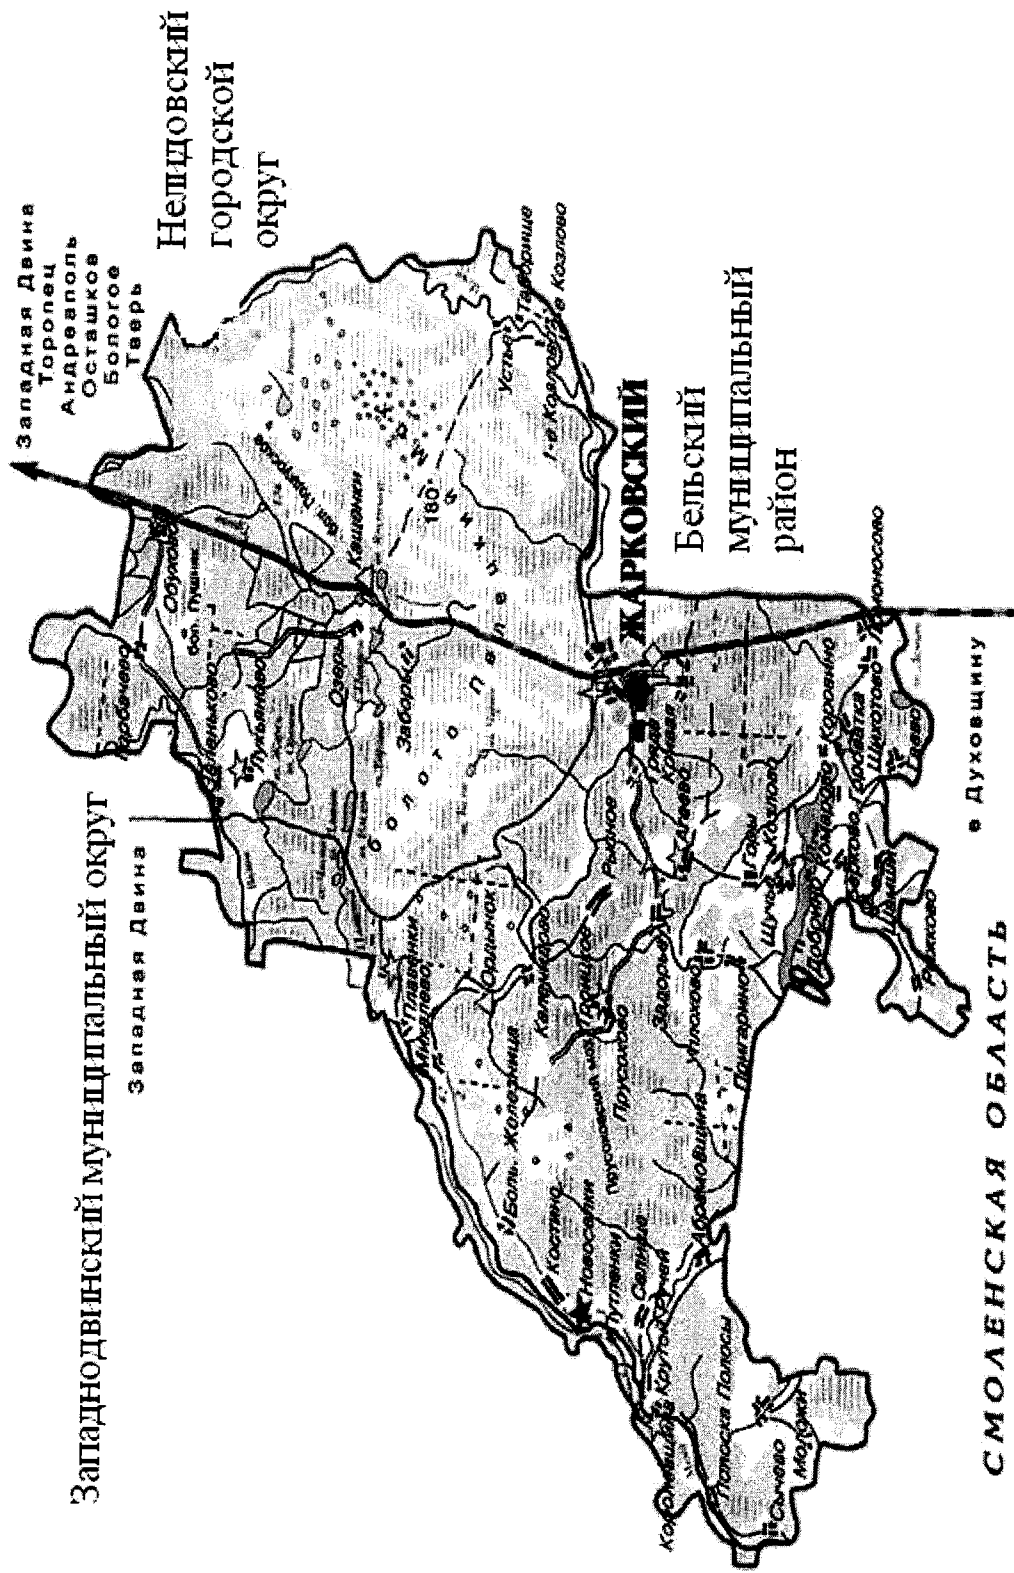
Нелидовский городской округ

Западная Двина
Торопец
Андреаполь
Осташков
Бологое
Тверь

Западнодвинский муниципальный округ

Западная Двина

ЖАРКОВСКИЙ

Бельский муниципальный район

в Духовщину

СМОЛЕНСКАЯ ОБЛАСТЬ

Болото Пелецкий Мох

Усть-Тетерово
Козлово
Шуйское
Заборье
Озерцы
Пушкино
Обухово
Любино
Рыдное
Плавники
Мякотьево
Бол. Железница
Костино
Новоселки
Путлинки
Селище
Кривое
Пушкино
Задорье
Шиково
Горки
Козлово
Шиково
Ширятино
Ширякино
Соколово
Копыльево
Слобода
Мосолово
Пожиково
Рыжково
Сычево
Могилки
Полоски
Кругляк
Кошелево
Федоровщина
Мирное
Андрианово
Поддубье
Новая
Горы
Кармягино
Ерусалимский мох
Пустынки
180